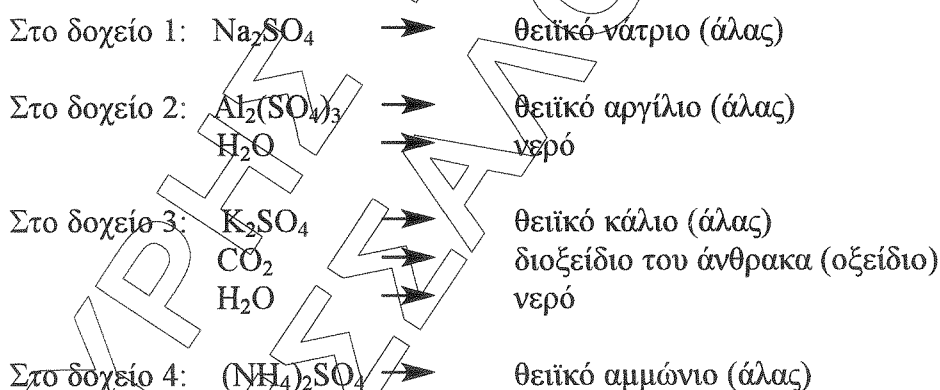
Στο δοχείο 1: $Na_2SO_4$ → θειϊκό νάτριο (άλας)

Στο δοχείο 2: $Al_2(SO_4)_3$ → θειϊκό αργίλιο (άλας)
$H_2O$ → νερό

Στο δοχείο 3: $K_2SO_4$ → θειϊκό κάλιο (άλας)
$CO_2$ → διοξείδιο του άνθρακα (οξείδιο)
$H_2O$ → νερό

Στο δοχείο 4: $(NH_4)_2SO_4$ → θειϊκό αμμώνιο (άλας)